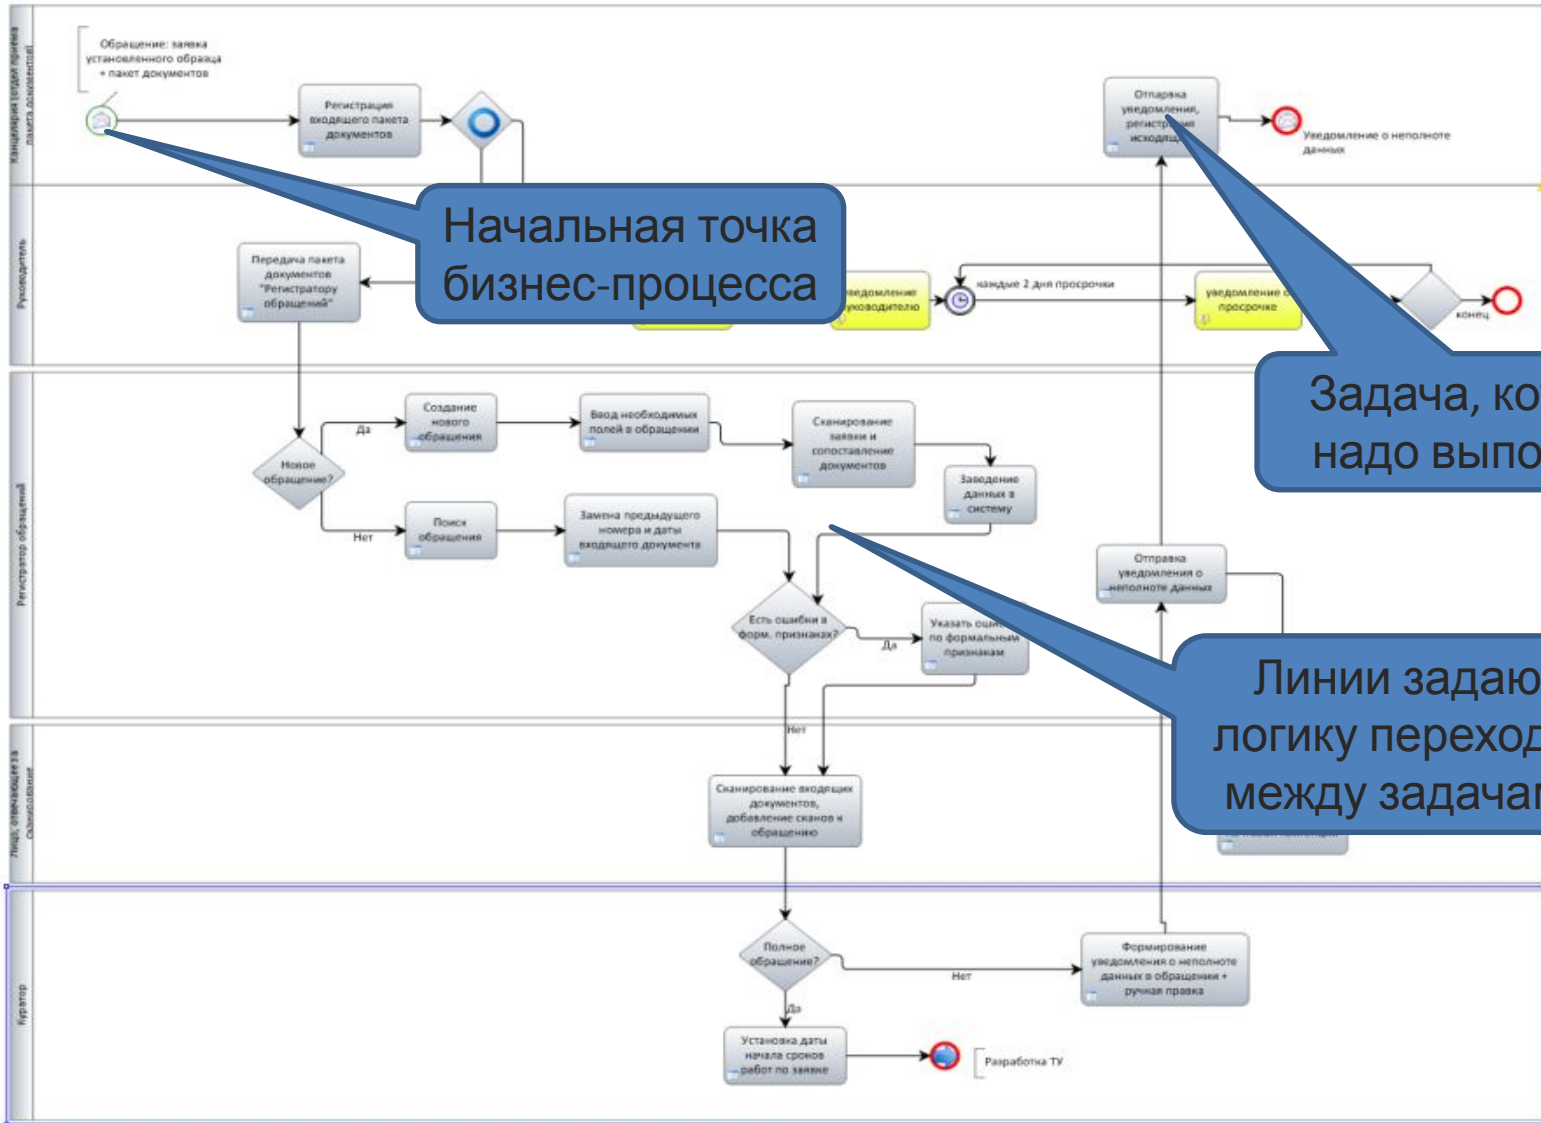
Канцелярия (отдел приема пакета документов)

Обращение: заявка установленного образца + пакет документов

Регистрация входящего пакета документов

Отправка уведомления, регистрация исходящего

Уведомление о неполноте данных

Руководитель

Начальная точка бизнес-процесса

Передача пакета документов "Регистратору обращений"

уведомление руководителю

каждые 2 дня просрочки

уведомление о просрочке

конец

Задача, ко
надо выпо

Регистратор обращений

Новое обращение?

Да

Создание нового обращения

Ввод необходимых полей в обращении

Сканирование заявки и сопоставление документов

Заведение данных в систему

Нет

Поиск обращения

Замена предыдущего номера и даты входящего документа

Отправка уведомления о неполноте данных

Есть ошибки в форм. признаках?

Да

Указать ошибки по формальным признакам

Линии задаю
логику переход
между задача

Лицо, отвечающее за сканирование

Нет

Сканирование входящих документов, добавление сканов к обращению

Куратор

Полное обращение?

Нет

Формирование уведомления о неполноте данных в обращении + ручная правка

Да

Установка даты начала сроков работ по заявке

Разработка ТУ